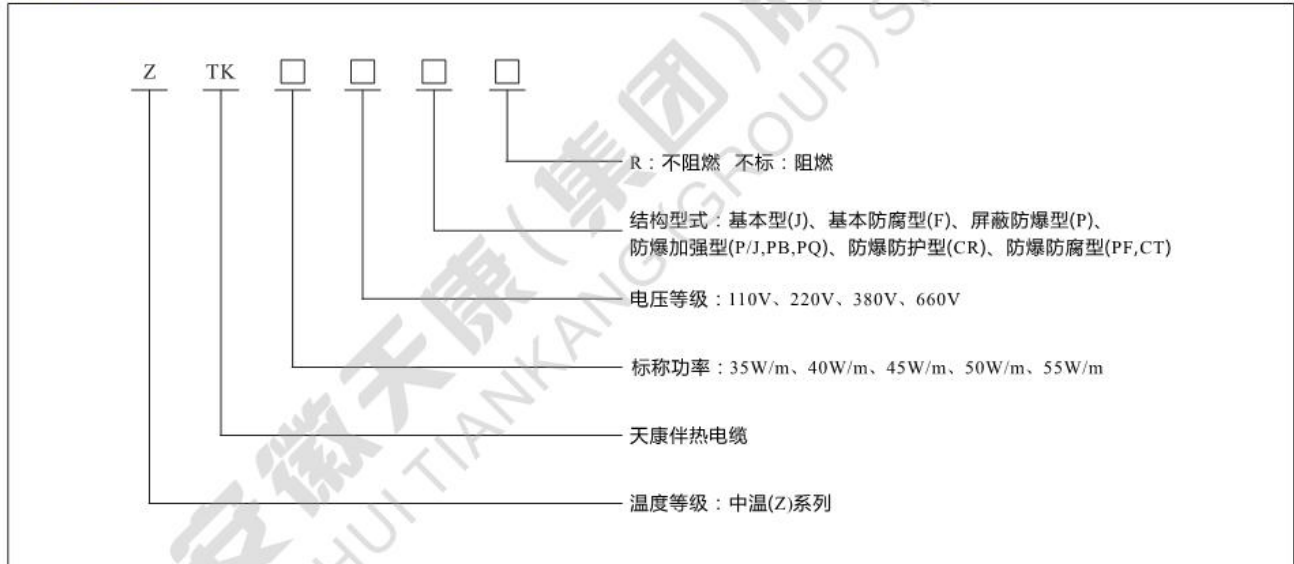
Z TK □ □ □ □

R：不阻燃 不标：阻燃

结构型式：基本型(J)、基本防腐型(F)、屏蔽防爆型(P)、防爆加强型(P/J,PB,PQ)、防爆防护型(CR)、防爆防腐型(PF,CT)

电压等级：110V、220V、380V、660V

标称功率：35W/m、40W/m、45W/m、50W/m、55W/m

天康伴热电缆

温度等级：中温(Z)系列

安徽天康(集团)股

ANHUI TIANKANG (GROUP) S